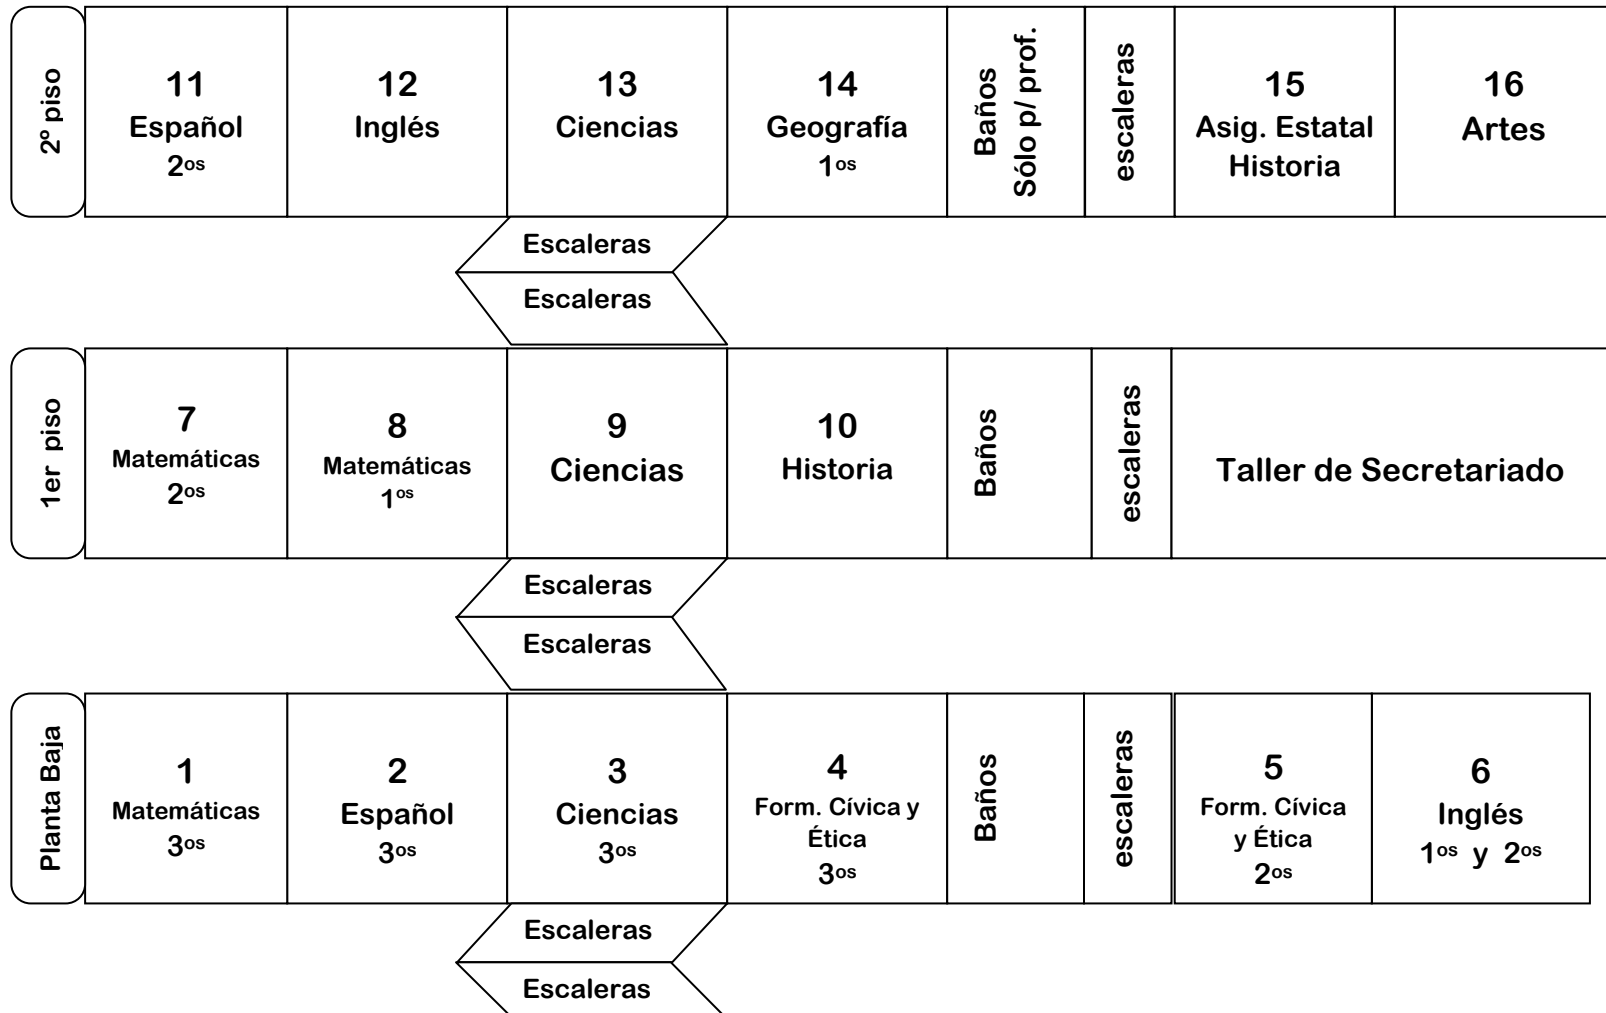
2º piso

| 11 Español $2^{os}$ | 12 Inglés | 13 Ciencias | 14 Geografía $1^{os}$ | Baños Sólo p/ prof. | escaleras | 15 Asig. Estatal Historia | 16 Artes |
|---|---|---|---|---|---|---|---|

Escaleras

Escaleras

1er piso

| 7 Matemáticas $2^{os}$ | 8 Matemáticas $1^{os}$ | 9 Ciencias | 10 Historia | Baños | escaleras | Taller de Secretariado |
|---|---|---|---|---|---|---|

Escaleras

Escaleras

Planta Baja

| 1 Matemáticas $3^{os}$ | 2 Español $3^{os}$ | 3 Ciencias $3^{os}$ | 4 Form. Cívica y Ética $3^{os}$ | Baños | escaleras | 5 Form. Cívica y Ética $2^{os}$ | 6 Inglés $1^{os}$ y $2^{os}$ |
|---|---|---|---|---|---|---|---|

Escaleras

Escaleras